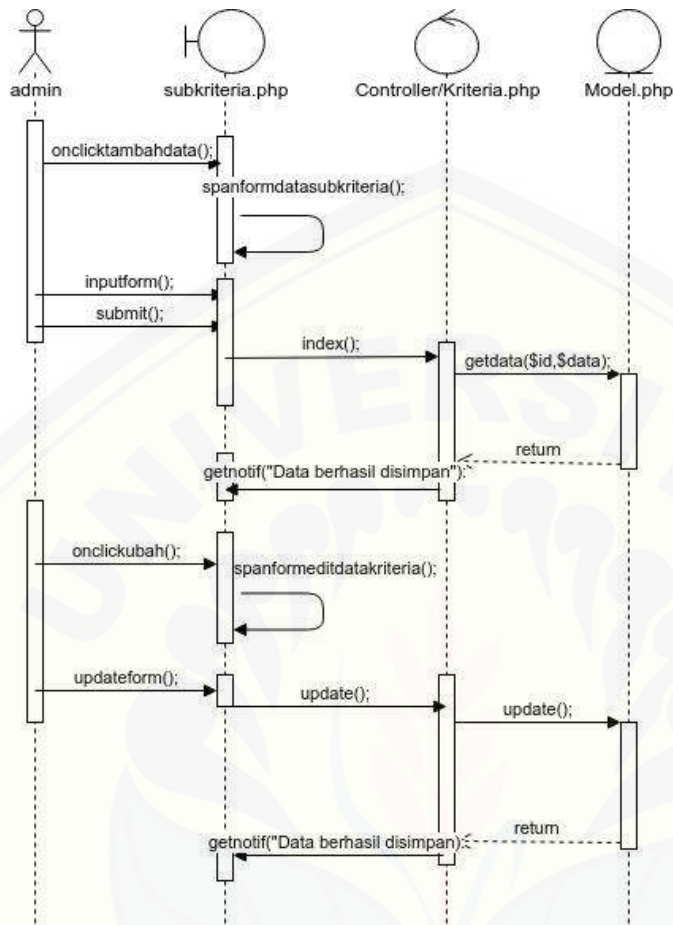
admin

subkriteria.php

Controller/Kriteria.php

Model.php

onclicktambahdata();

spanformdatasubkriteria();

inputform();

submit();

index();

getdata($id,$data);

return

getnotif("Data berhasil disimpan");

onclickubah();

spanformeditdatakriteria();

updateform();

update();

update();

return

getnotif("Data berhasil disimpan);